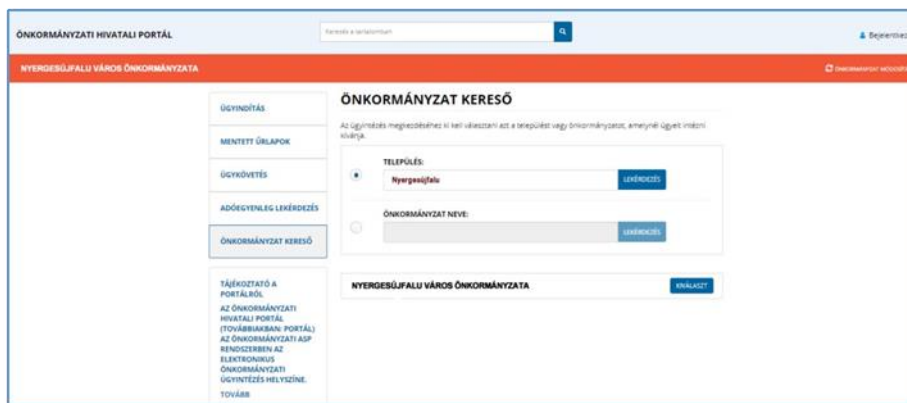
ÖNKORMÁNYZATI HIVATALI PORTÁL

Keresés a tartalomban

Bejelentkez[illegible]

NYERGESÚJFALU VÁROS ÖNKORMÁNYZATA

ÖNKORMÁNYZAT MÓDOSÍ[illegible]

ÜGYINDÍTÁS

MENTETT ŰRLAPOK

ÜGYKÖVETÉS

ADÓEGYENLEG LEKÉRDEZÉS

ÖNKORMÁNYZAT KERESŐ

TÁJÉKOZTATÓ A PORTÁLRÓL

AZ ÖNKORMÁNYZATI HIVATALI PORTÁL (TOVÁBBIAKBAN: PORTÁL) AZ ÖNKORMÁNYZATI ASP RENDSZERBEN AZ ELEKTRONIKUS ÖNKORMÁNYZATI ÜGYINTÉZÉS HELYSZÍNE.

TOVÁBB

ÖNKORMÁNYZAT KERESŐ

Az ügyintézés megkezdéséhez ki kell választani azt a települést vagy önkormányzatot, amelynél ügyeit intézni kívánja.

TELEPÜLÉS:

Nyergesújfalu

LEKÉRDEZÉS

ÖNKORMÁNYZAT NEVE:

LEKÉRDEZÉS

NYERGESÚJFALU VÁROS ÖNKORMÁNYZATA

KIVÁLASZT